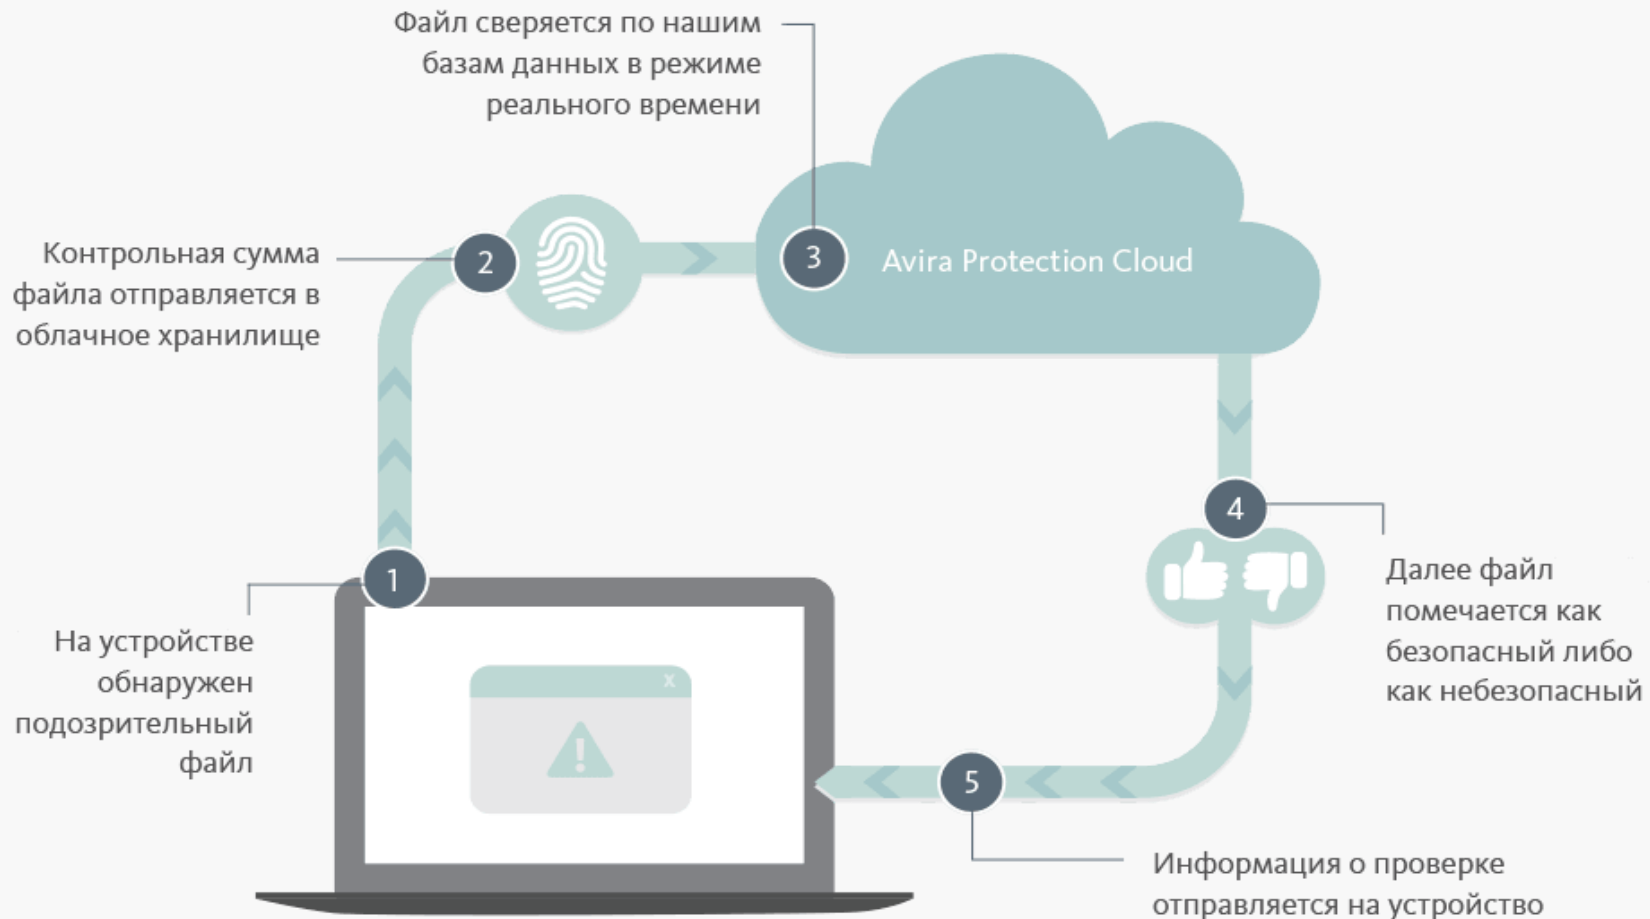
Файл сверяется по нашим базам данных в режиме реального времени

Контрольная сумма файла отправляется в облачное хранилище

2

3

Avira Protection Cloud

4

Далее файл помечается как безопасный либо как небезопасный

1

На устройстве обнаружен подозрительный файл

x

5

Информация о проверке отправляется на устройство